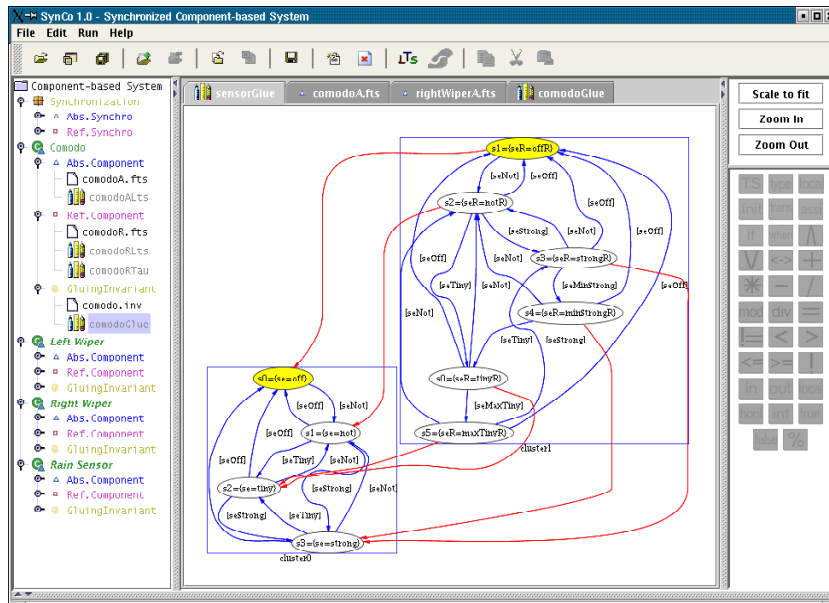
SynCo 1.0 - Synchronized Component-based System

File Edit Run Help

Component-based System
Synchronization
Abs.Synchro
Ref.Synchro
Comodo
Abs.Component
comodoA.fts
comodoALts
Ref.Component
comodoR.fts
comodoRLts
comodoRTau
GluingInvariant
comodo.inv
comodoGlue
Left Wiper
Abs.Component
Ref.Component
GluingInvariant
Right Wiper
Abs.Component
Ref.Component
GluingInvariant
Rain Sensor
Abs.Component
Ref.Component
GluingInvariant

sensorGlue | comodoA.fts | rightWiperA.fts | comodoGlue

Scale to fit
Zoom In
Zoom Out

TS type local init from asse if when /\ \/ <-> + * - / mod div = != < > <= >= ! in out local bool inf true false %

s1=(seR=offR)
[seNot] [seOff]
s2=(seR=notR)
[seOff]
[seStrong] [seNot]
[seOff]
s3=(seR=strongR)
[seOff]
[seTiny] [seNot] [seNot]
[seMinStrong]
[seNot]
s4=(seR=minStrongR)
[seOff]
[seTiny] [seStrong]
sf1=(seR=tinyR)
[seMaxTiny]
s5=(seR=maxTinyR)
cluster1

sf1=(se=off)
[seOff] [seNot]
[seOff]
s1=(se=not)
[seOff] [seTiny] [seNot]
s2=(se=tiny)
[seStrong] [seNot]
[seStrong] [seTiny]
s3=(se=strong)
cluster0